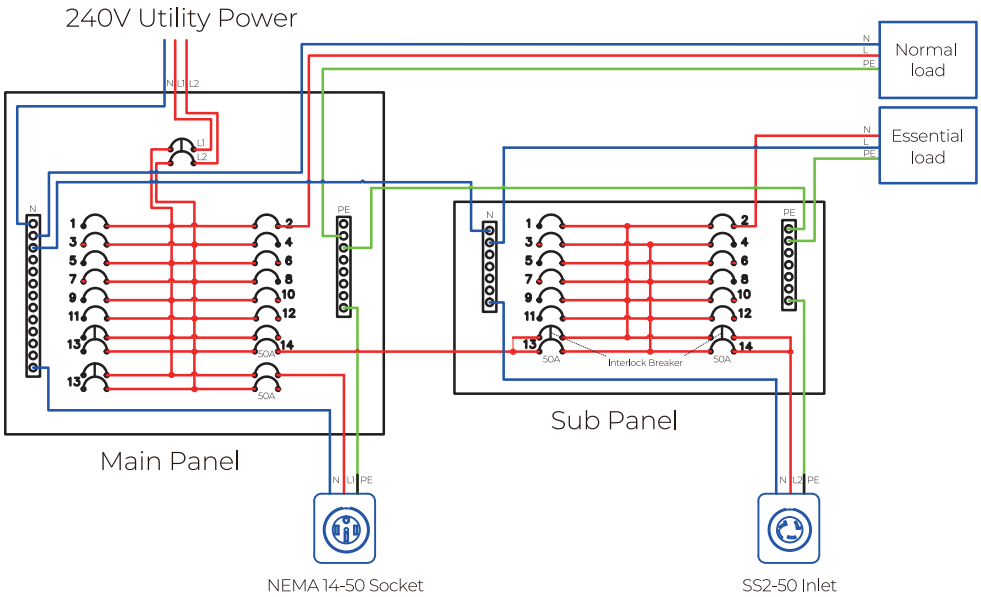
240V Utility Power

N L1 L2

L1
L2

Normal load
N
L
PE

Essential load
N
L
PE

N
PE
1 2
3 4
5 6
7 8
9 10
11 12
13 14
50A
13
50A

Main Panel

N
PE
1 2
3 4
5 6
7 8
9 10
11 12
13 14
50A
Interlock Breaker
50A

Sub Panel

N L1 PE
NEMA 14-50 Socket

N L2 PE
SS2-50 Inlet